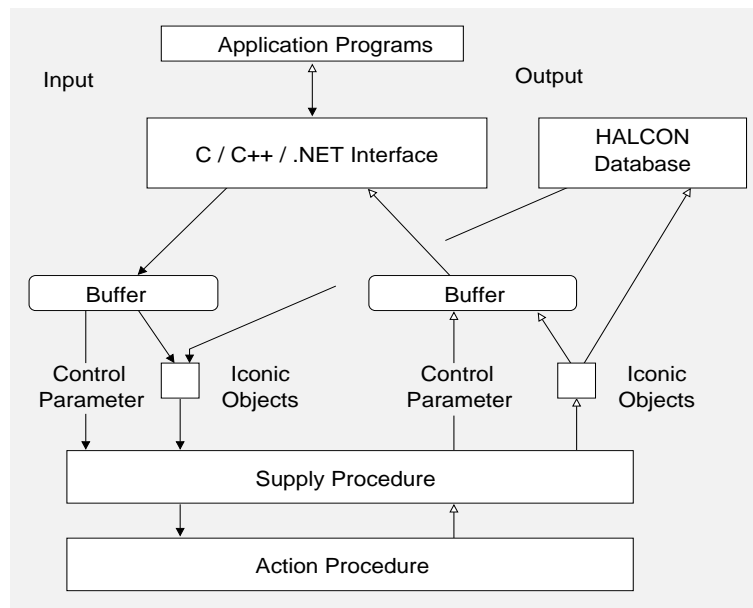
Application Programs

Input

Output

C / C++ / .NET Interface

HALCON Database

Buffer

Buffer

Control Parameter

Iconic Objects

Control Parameter

Iconic Objects

Supply Procedure

Action Procedure